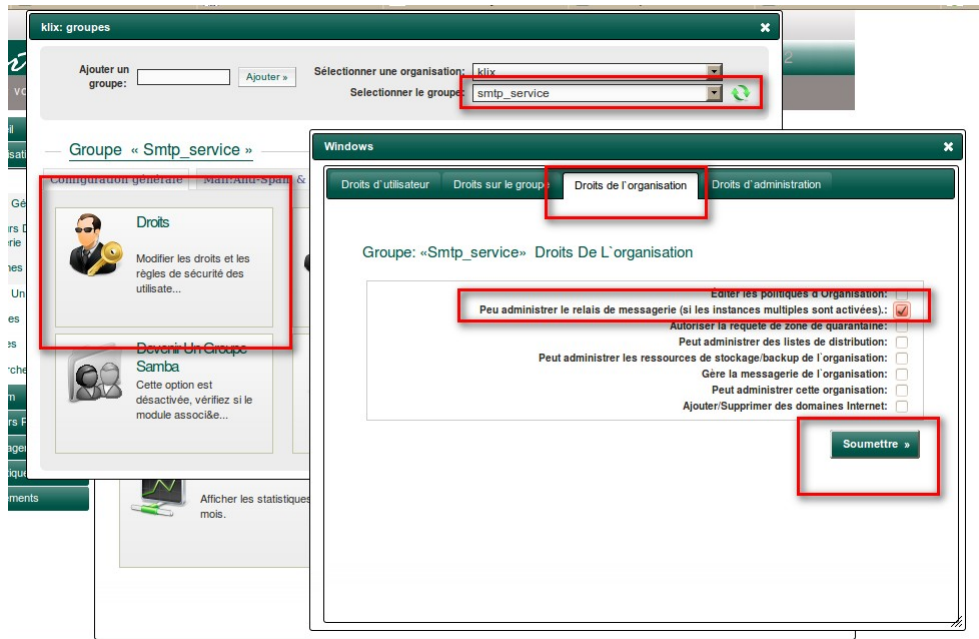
klix: groupes

Ajouter un groupe: Ajouter »

Sélectionner une organisation: klix

Selectionner le groupe: smtp_service

Groupe « Smtp_service »

Configuration générale | Mail/Anti-Spam &

Droits

Modifier les droits et les règles de sécurité des utilisate...

Devenir Un Groupe Samba

Cette option est désactivée, vérifiez si le module associ&e...

Afficher les statistiques mois.

Windows

Droits d'utilisateur | Droits sur le groupe | Droits de l'organisation | Droits d'administration

Groupe: «Smtp_service» Droits De L'organisation

Editer les politiques d'Organisation:

Peu administrer le relais de messagerie (si les instances multiples sont activées).:

Autoriser la requête de zone de quarantaine:

Peut administrer des listes de distribution:

Peut administrer les ressources de stockage/backup de l'organisation:

Gère la messagerie de l'organisation:

Peut administrer cette organisation:

Ajouter/Supprimer des domaines Internet:

Soumettre »

il
sati
Gé
rs D
rie
nes
Un
es
es
rche
m
rs F
ager
tiqu
ements